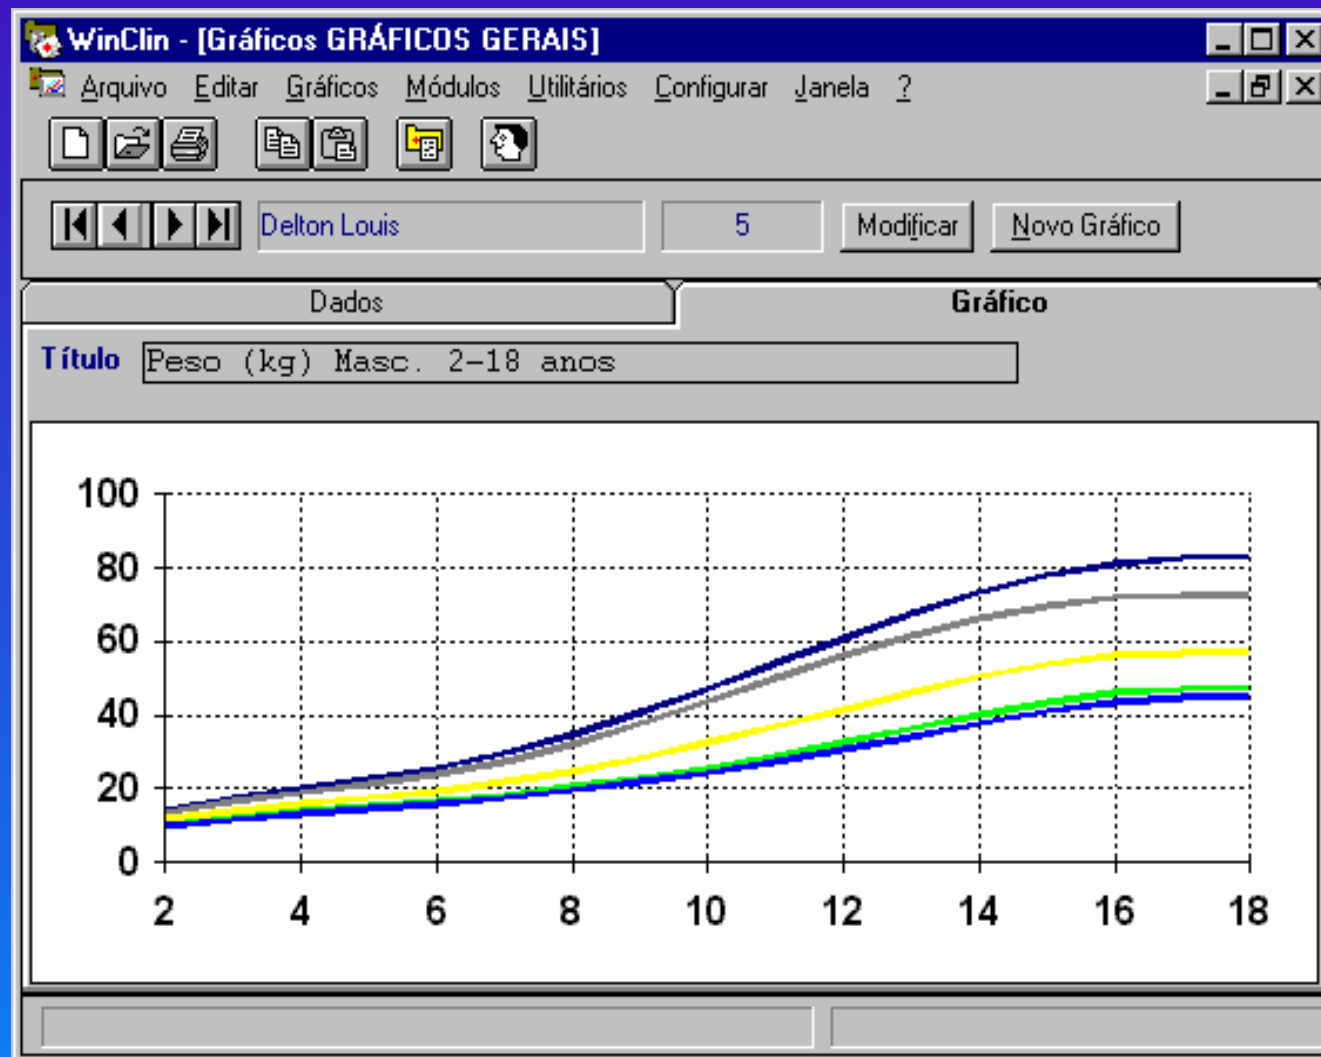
WinClin - [Gráficos GRÁFICOS GERAIS]

Arquivo Editar Gráficos Módulos Utilitários Configurar Janela ?

Delton Louis
5
Modificar
Novo Gráfico

Dados
Gráfico

Título
Peso (kg) Masc. 2-18 anos

100
80
60
40
20
0

2
4
6
8
10
12
14
16
18